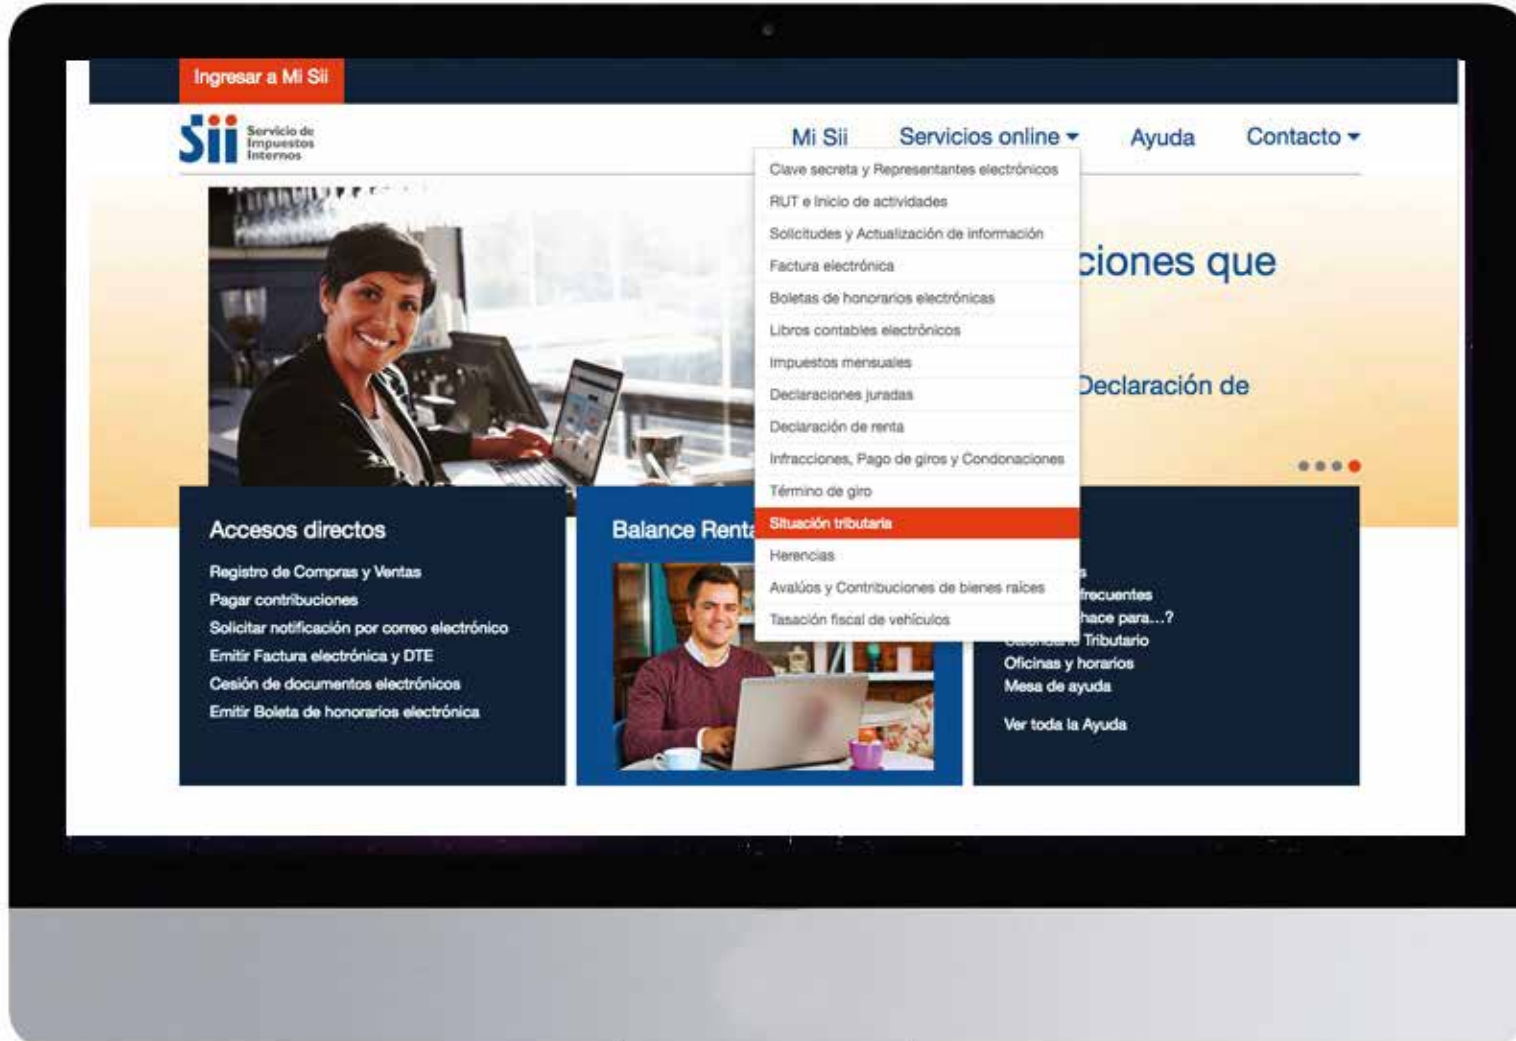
Ingresar a Mi Sii

Sii Servicio de Impuestos Internos

Mi Sii
Servicios online
Ayuda
Contacto

Clave secreta y Representantes electrónicos
RUT e Inicio de actividades
Solicitudes y Actualización de información
Factura electrónica
Boletas de honorarios electrónicas
Libros contables electrónicos
Impuestos mensuales
Declaraciones juradas
Declaración de renta
Infracciones, Pago de giros y Condonaciones
Término de giro
Situación tributaria
Herencias
Avalúos y Contribuciones de bienes raíces
Tasación fiscal de vehículos

ciones que

Declaración de

Accesos directos
Registro de Compras y Ventas
Pagar contribuciones
Solicitar notificación por correo electrónico
Emitir Factura electrónica y DTE
Cesión de documentos electrónicos
Emitir Boleta de honorarios electrónica

Balance Rent

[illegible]s
frecuentes
hace para...?
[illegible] Tributario
Oficinas y horarios
Mesa de ayuda

Ver toda la Ayuda